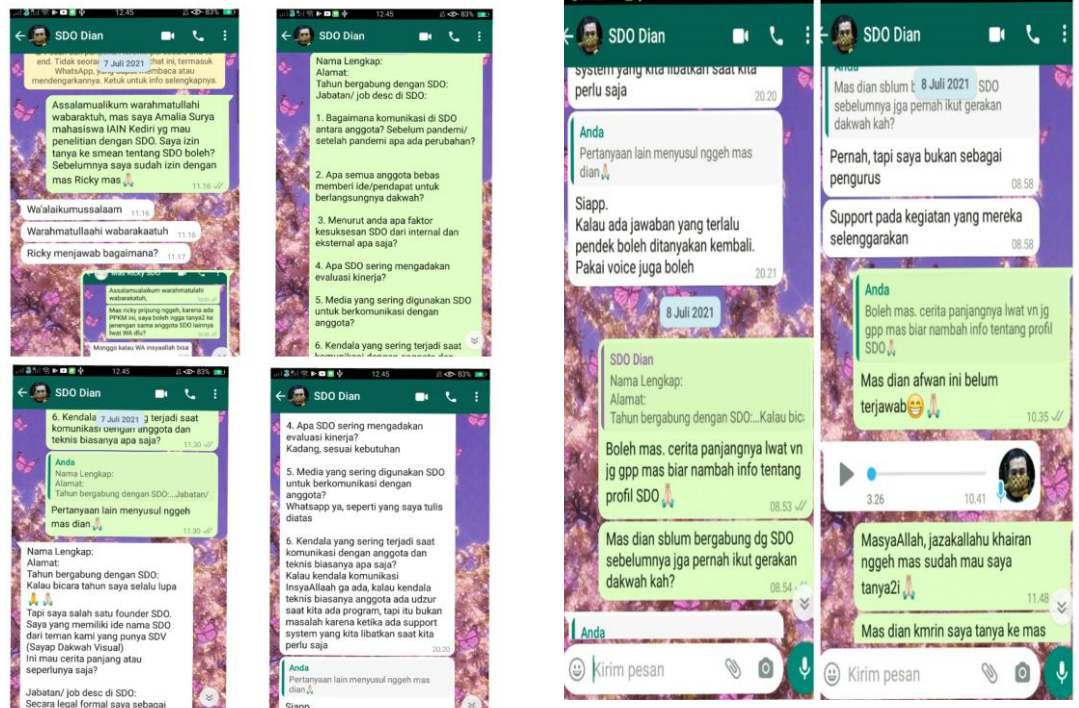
12.45 83%
SDO Dian
end. Tidak seorang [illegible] 7 Juli 2021 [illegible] ini, termasuk WhatsApp, yang dapat membaca atau mendengarkannya. Ketuk untuk info selengkapnya.

Assalamualikum warahmatullahi wabarakatuh, mas saya Amalia Surya mahasiswa IAIN Kediri yg mau penelitian dengan SDO. Saya izin tanya ke smean tentang SDO boleh? Sebelumnya saya sudah izin dengan mas Ricky mas 🙏 11.16

Wa'alaikumussalaam 11.16

Warahmatullaahi wabarakaatuh 11.16

Ricky menjawab bagaimana? 11.17

Assalamualaikum warahmatullahi wabarakatuh,
Mas ricky pinjung ngge, karena ada PPKM ini, saya boleh ngga tanya2 ke jenengan sama anggota SDO lainnya lwat WA diu?
Monggo kalau WA insyaallah bisa

12.45 83%
SDO Dian
Nama Lengkap:
Alamat:
Tahun bergabung dengan SDO:
Jabatan/ job desc di SDO:

1. Bagaimana komunikasi di SDO antara anggota? Sebelum pandemi/ setelah pandemi apa ada perubahan?

2. Apa semua anggota bebas memberi ide/pendapat untuk berlangsungnya dakwah?

3. Menurut anda apa faktor kesuksesan SDO dari internal dan eksternal apa saja?

4. Apa SDO sering mengadakan evaluasi kinerja?

5. Media yang sering digunakan SDO untuk berkomunikasi dengan anggota?

6. Kendala yang sering terjadi saat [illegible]

12.45 83%
SDO Dian
6. Kendala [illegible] 7 Juli 2021 g terjadi saat komunikasi dengan anggota dan teknis biasanya apa saja? 11.30

Anda
Nama Lengkap:
Alamat:
Tahun bergabung dengan SDO:...Jabatan/

Pertanyaan lain menyusul ngngeh mas dian 🙏 11.30

Nama Lengkap:
Alamat:
Tahun bergabung dengan SDO:
Kalau bicara tahun saya selalu lupa 🙏🙏

Tapi saya salah satu founder SDO. Saya yang memiliki ide nama SDO dari teman kami yang punya SDV (Sayap Dakwah Visual)
Ini mau cerita panjang atau seperlunya saja?

Jabatan/ job desc di SDO:
Secara legal formal saya sebagai

12.45 83%
SDO Dian
4. Apa SDO sering mengadakan evaluasi kinerja?
Kadang, sesuai kebutuhan

5. Media yang sering digunakan SDO untuk berkomunikasi dengan anggota?
Whatsapp ya, seperti yang saya tulis diatas

6. Kendala yang sering terjadi saat komunikasi dengan anggota dan teknis biasanya apa saja?
Kalau kendala komunikasi InsyaAllaah ga ada, kalau kendala teknis biasanya anggota ada udzur saat kita ada program, tapi itu bukan masalah karena ketika ada support system yang kita libatkan saat kita perlu saja 20.20

Anda
Pertanyaan lain menyusul ngngeh mas dian🙏

Siapp

SDO Dian
system yang kita libatkan saat kita perlu saja 20.20

Anda
Pertanyaan lain menyusul ngngeh mas dian🙏

Siapp.
Kalau ada jawaban yang terlalu pendek boleh ditanyakan kembali.
Pakai voice juga boleh 20.21

8 Juli 2021

SDO Dian
Nama Lengkap:
Alamat:
Tahun bergabung dengan SDO:...Kalau bic

Boleh mas. cerita panjangnya lwat vn jg gpp mas biar nambah info tentang profil SDO🙏 08.53

Mas dian sblum bergabung dg SDO sebelumnya jga pernah ikut gerakan dakwah kah? 08.54

Anda

Kirim pesan

SDO Dian
Anda
Mas dian sblum b 8 Juli 2021 SDO sebelumnya jga pernah ikut gerakan dakwah kah?

Pernah, tapi saya bukan sebagai pengurus 08.58

Support pada kegiatan yang mereka selenggarakan 08.58

Anda
Boleh mas. cerita panjangnya lwat vn jg gpp mas biar nambah info tentang profil SDO🙏

Mas dian afwan ini belum terjawab😁🙏 10.35

3.26 10.41

MasyaAllah, jazakallahu khairan ngngeh mas sudah mau saya tanya2i🙏 11.48

Mas dian kmrin saya tanya ke mas

Kirim pesan